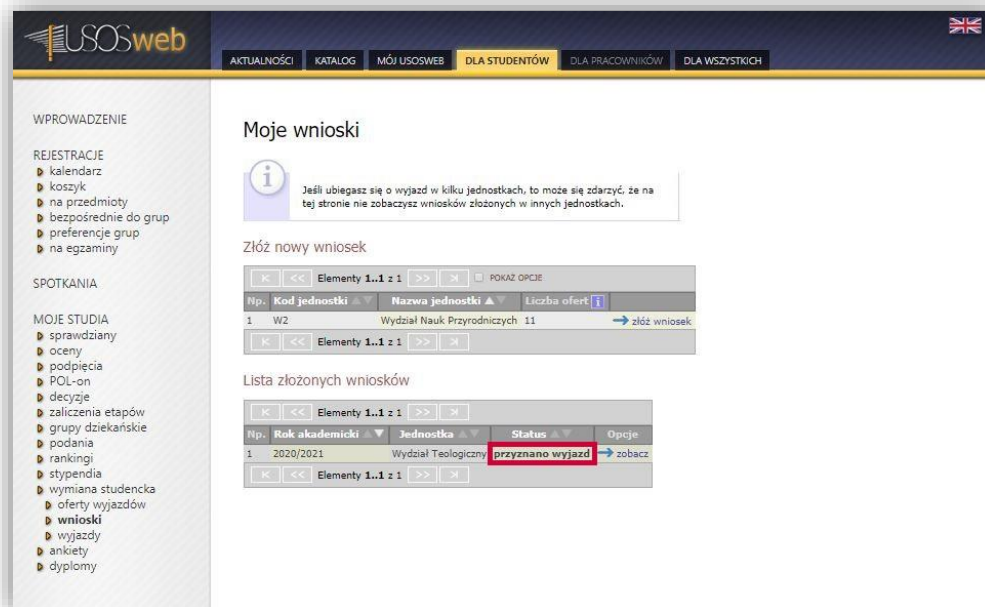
USOSweb

AKTUALNOŚCI KATALOG MÓJ USOSWEB DLA STUDENTÓW DLA PRACOWNIKÓW DLA WSZYSTKICH

WPROWADZENIE

REJESTRACJE
kalendarz
koszyk
na przedmioty
bezpośrednie do grup
preferencje grup
na egzaminy

SPOTKANIA

MOJE STUDIA
sprawdziany
oceny
podpięcia
POL-on
decyzje
zaliczenia etapów
grupy dziekańskie
podania
rankingi
stypendia
wymiana studencka
oferty wyjazdów
wnioski
wyjazdy
ankiety
dyplomy

Moje wnioski

Jeśli ubiegasz się o wyjazd w kilku jednostkach, to może się zdarzyć, że na tej stronie nie zobaczysz wniosków złożonych w innych jednostkach.

Złóż nowy wniosek

K << Elementy 1..1 z 1 >> >| POKAŻ OPCJE

| Np. | Kod jednostki | Nazwa jednostki | Liczba ofert | |
|---|---|---|---|---|
| 1 | W2 | Wydział Nauk Przyrodniczych | 11 | złóż wniosek |

K << Elementy 1..1 z 1 >> >|

Lista złożonych wniosków

K << Elementy 1..1 z 1 >> >|

| Np. | Rok akademicki | Jednostka | Status | Opcje |
|---|---|---|---|---|
| 1 | 2020/2021 | Wydział Teologiczny | przyznano wyjazd | zobacz |

K << Elementy 1..1 z 1 >> >|